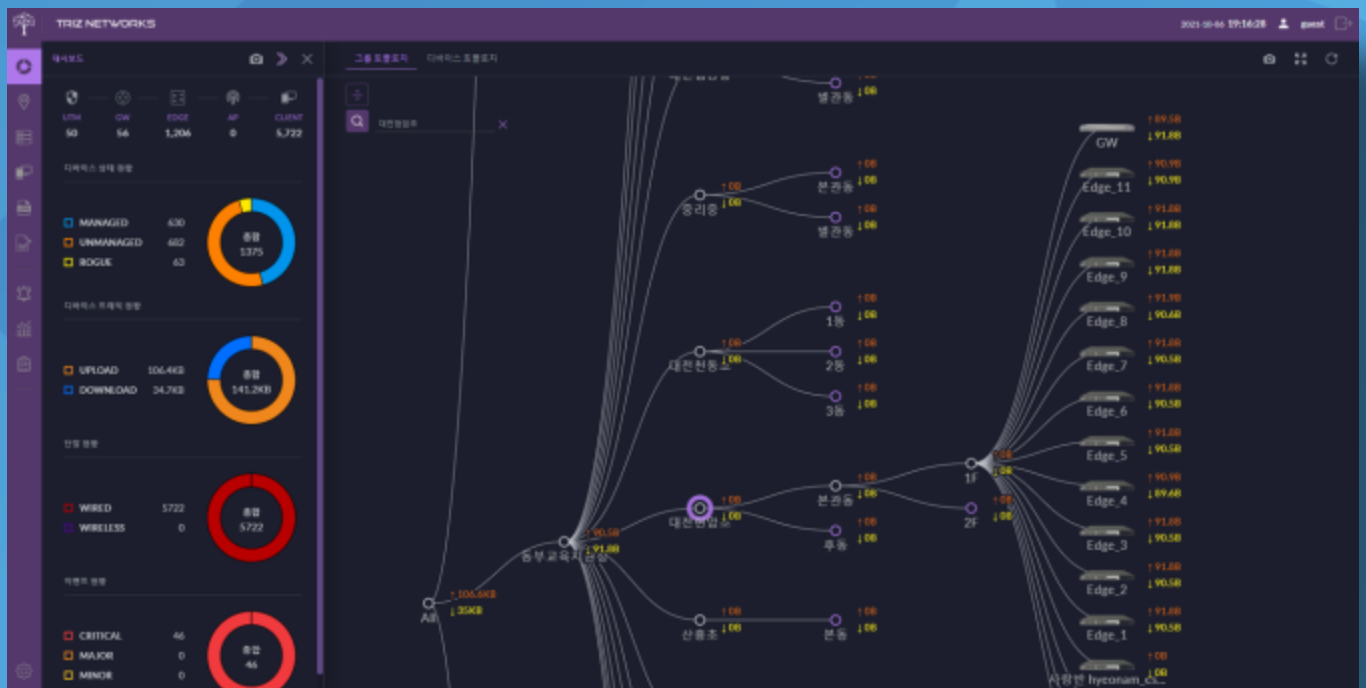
TRIZ NETWORKS

2021-10-06 19:16:28 guest

대시보드

UTM 50
GW 56
EDGE 1,206
AP 0
CLIENT 5,722

디바이스 상태 현황

MANAGED 630
UNMANAGED 682
ROGUE 63

총합 1375

디바이스 트래픽 현황

UPLOAD 106.4KB
DOWNLOAD 34.7KB

총합 141.2KB

연결 현황

WIRED 5722
WIRELESS 0

총합 5722

이벤트 현황

CRITICAL 46
MAJOR 0
MINOR 0

총합 46

그룹 토폴로지 디바이스 토폴로지

대전협업부

All ↑106.6KB ↓35KB
동부교육지원청 ↑90.5B ↓91.8B
중리동 ↑0B ↓0B
본관동 ↑0B ↓0B
별관동 ↑0B ↓0B
별관동 ↑0B ↓0B
대전천동소 ↑0B ↓0B
1동 ↑0B ↓0B
2동 ↑0B ↓0B
3동 ↑0B ↓0B
대전협업부 ↑0B ↓0B
본관동 ↑0B ↓0B
후동 ↑0B ↓0B
산흥초 ↑0B ↓0B
본동 ↑0B ↓0B
1F ↑0B ↓0B
2F ↑0B ↓0B
GW ↑89.5B ↓91.8B
Edge_11 ↑90.9B ↓90.9B
Edge_10 ↑91.8B ↓91.8B
Edge_9 ↑91.8B ↓91.8B
Edge_8 ↑91.9B ↓90.6B
Edge_7 ↑91.8B ↓90.5B
Edge_6 ↑91.8B ↓90.5B
Edge_5 ↑91.8B ↓90.5B
Edge_4 ↑90.9B ↓89.6B
Edge_3 ↑91.8B ↓90.5B
Edge_2 ↑91.8B ↓90.5B
Edge_1 ↑91.8B ↓90.5B
사랑번 hyeonam_ci... ↑0B ↓0B